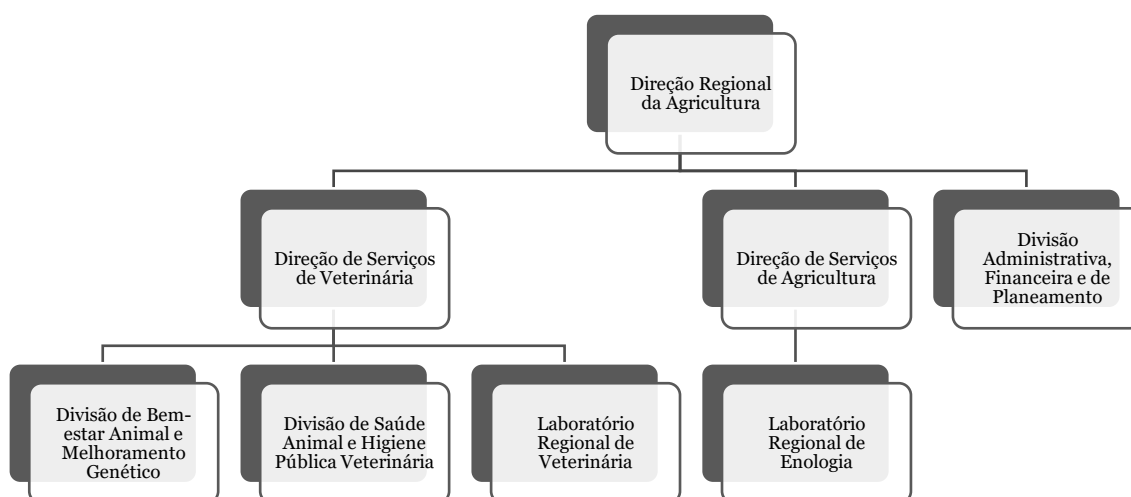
Direção Regional da Agricultura

Direção de Serviços de Veterinária

Direção de Serviços de Agricultura

Divisão Administrativa, Financeira e de Planeamento

Divisão de Bem-estar Animal e Melhoramento Genético

Divisão de Saúde Animal e Higiene Pública Veterinária

Laboratório Regional de Veterinária

Laboratório Regional de Enologia